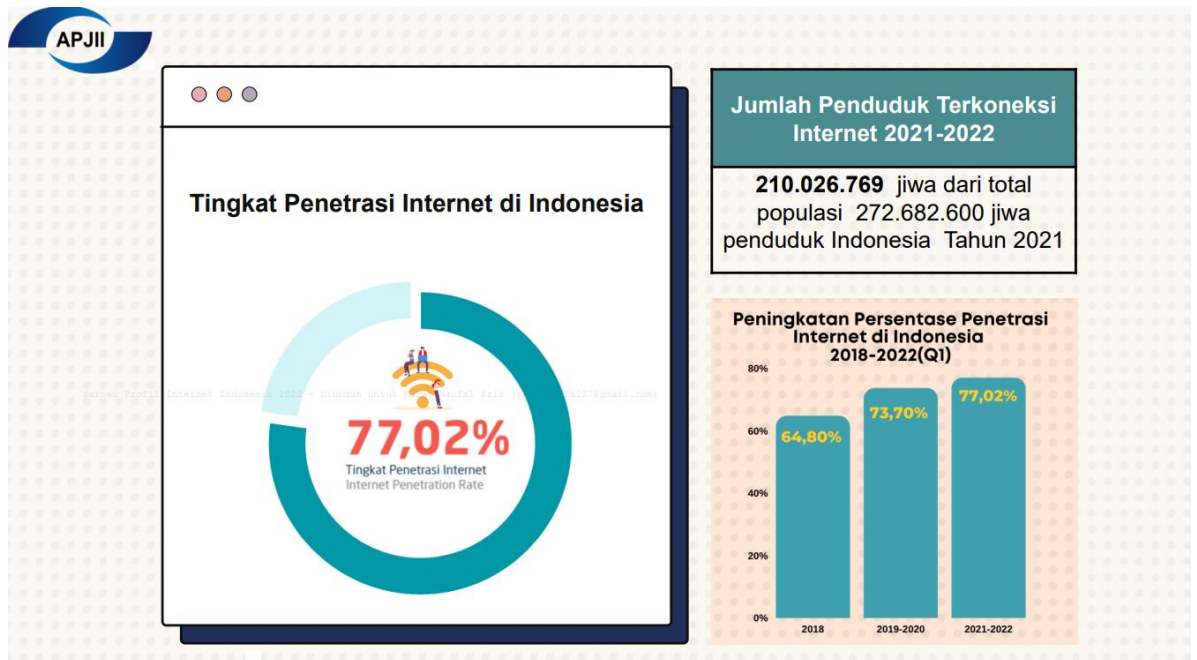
APJII

Tingkat Penetrasi Internet di Indonesia

77,02%
Tingkat Penetrasi Internet
Internet Penetration Rate

Survei Profil Internet Indonesia 2022 - Diunduh untuk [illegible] Naufal Aziz ([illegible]il27@gmail.com)

Jumlah Penduduk Terkoneksi Internet 2021-2022

210.026.769 jiwa dari total populasi 272.682.600 jiwa penduduk Indonesia Tahun 2021

Peningkatan Persentase Penetrasi Internet di Indonesia 2018-2022(Q1)

80%
60%
40%
20%
0%

64,80%
73,70%
77,02%

2018
2019-2020
2021-2022